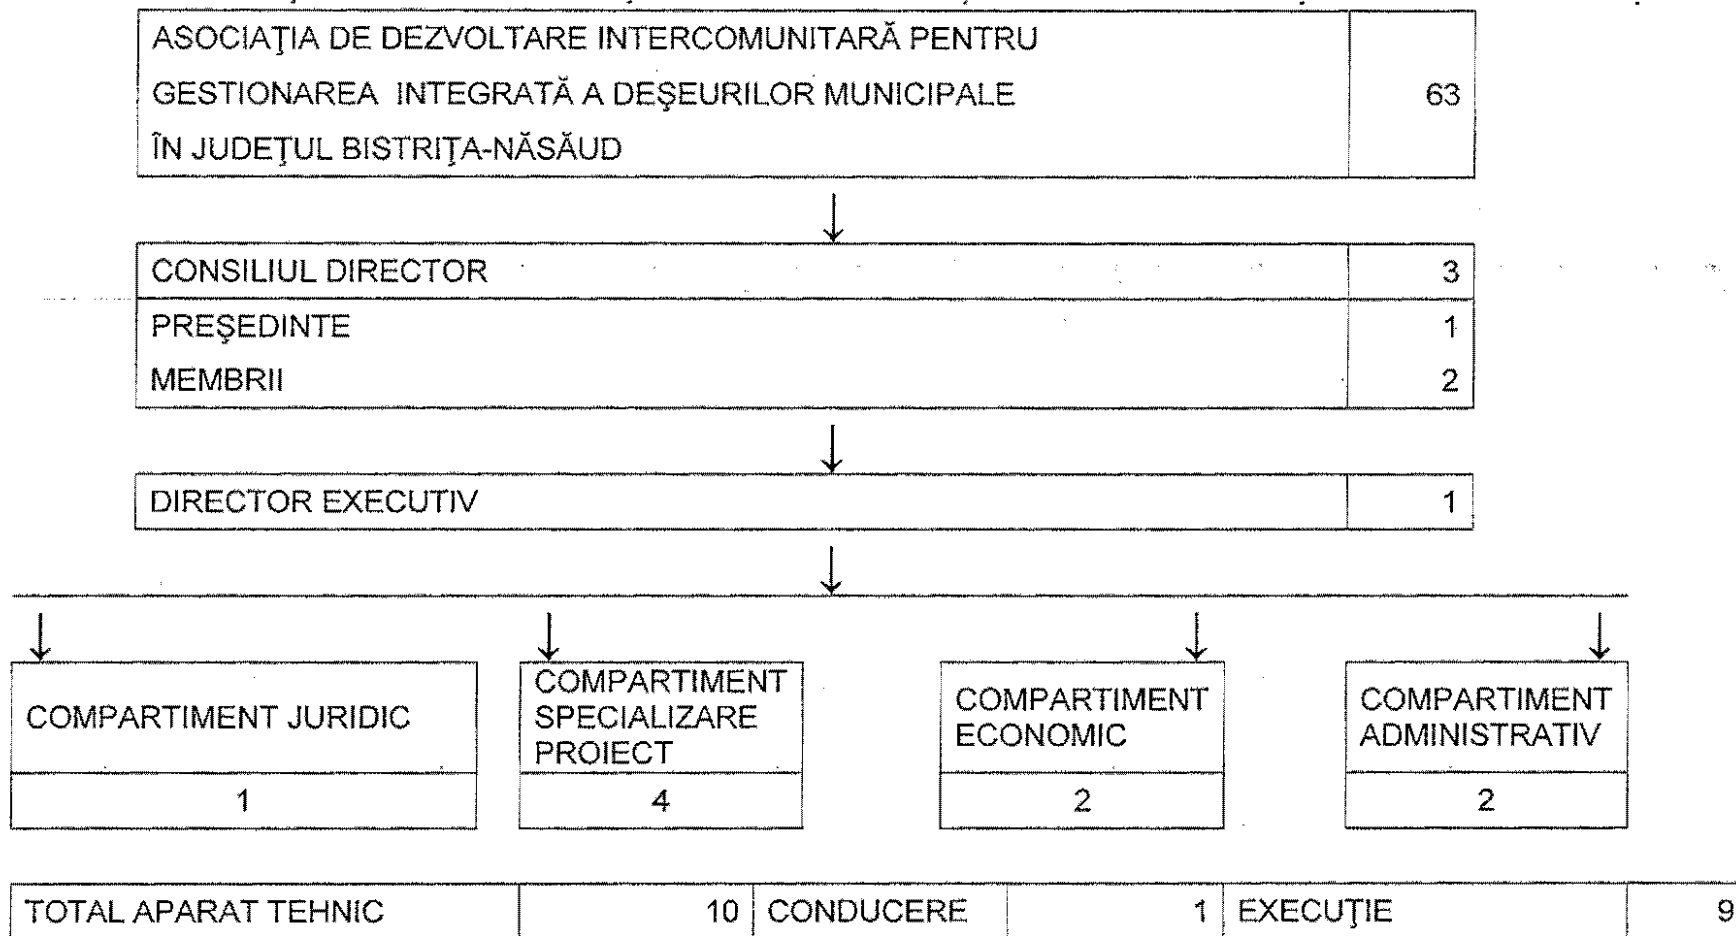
ASOCIAŢIA DE DEZVOLTARE INTERCOMUNITARĂ PENTRU GESTIONAREA INTEGRATĂ A DEŞEURILOR MUNICIPALE ÎN JUDEŢUL BISTRIŢA-NĂSĂUD | 63

| CONSILIUL DIRECTOR | 3 |
|---|---|
| PREŞEDINTE | 1 |
| MEMBRII | 2 |

DIRECTOR EXECUTIV | 1

COMPARTIMENT JURIDIC
1

COMPARTIMENT SPECIALIZARE PROIECT
4

COMPARTIMENT ECONOMIC
2

COMPARTIMENT ADMINISTRATIV
2

| TOTAL APARAT TEHNIC | 10 | CONDUCERE | 1 | EXECUŢIE | 9 |
|---|---|---|---|---|---|